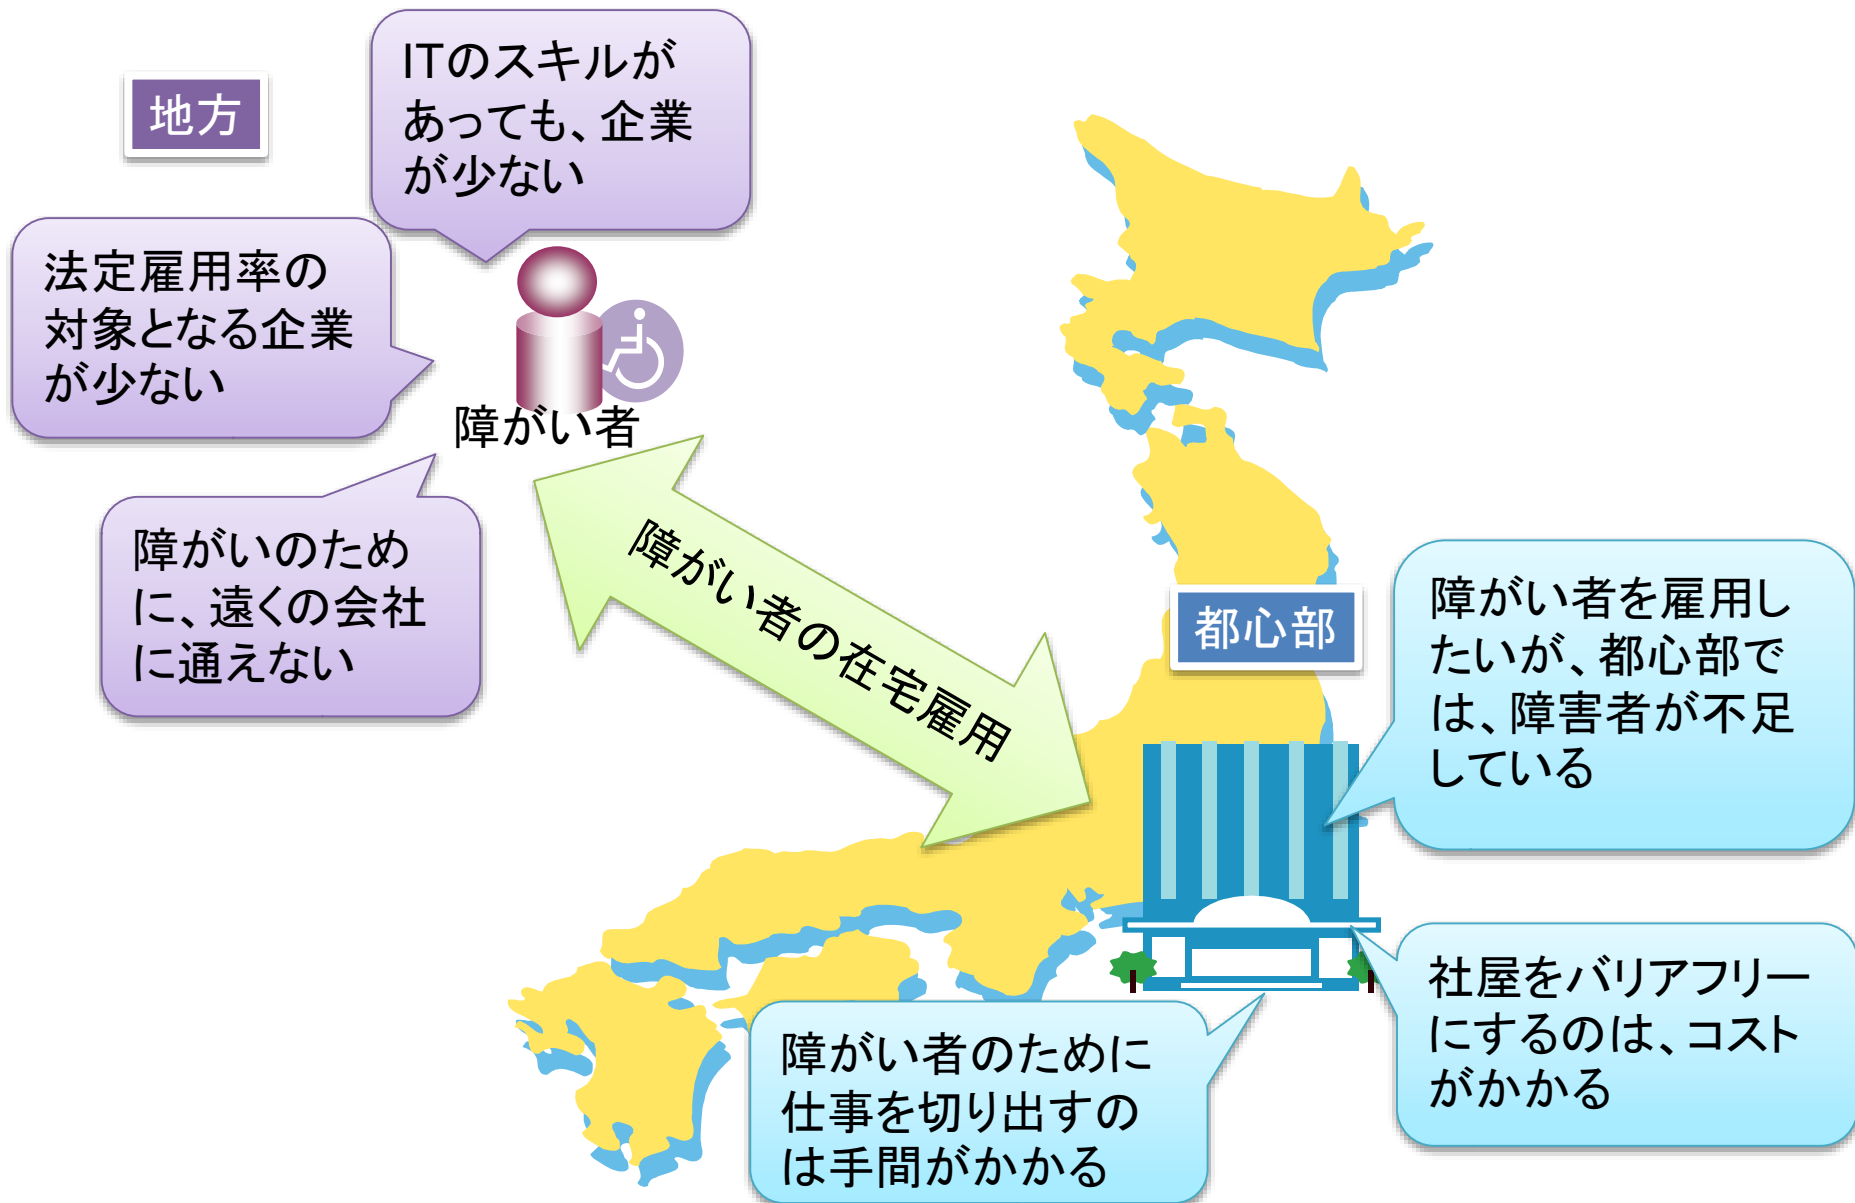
地方

ITのスキルがあっても、企業が少ない

法定雇用率の対象となる企業が少ない

障がい者

障がいのために、遠くの会社に通えない

障がい者の在宅雇用

都心部

障がい者を雇用したいが、都心部では、障害者が不足している

社屋をバリアフリーにするのは、コストがかかる

障がい者のために仕事を切り出すのは手間がかかる